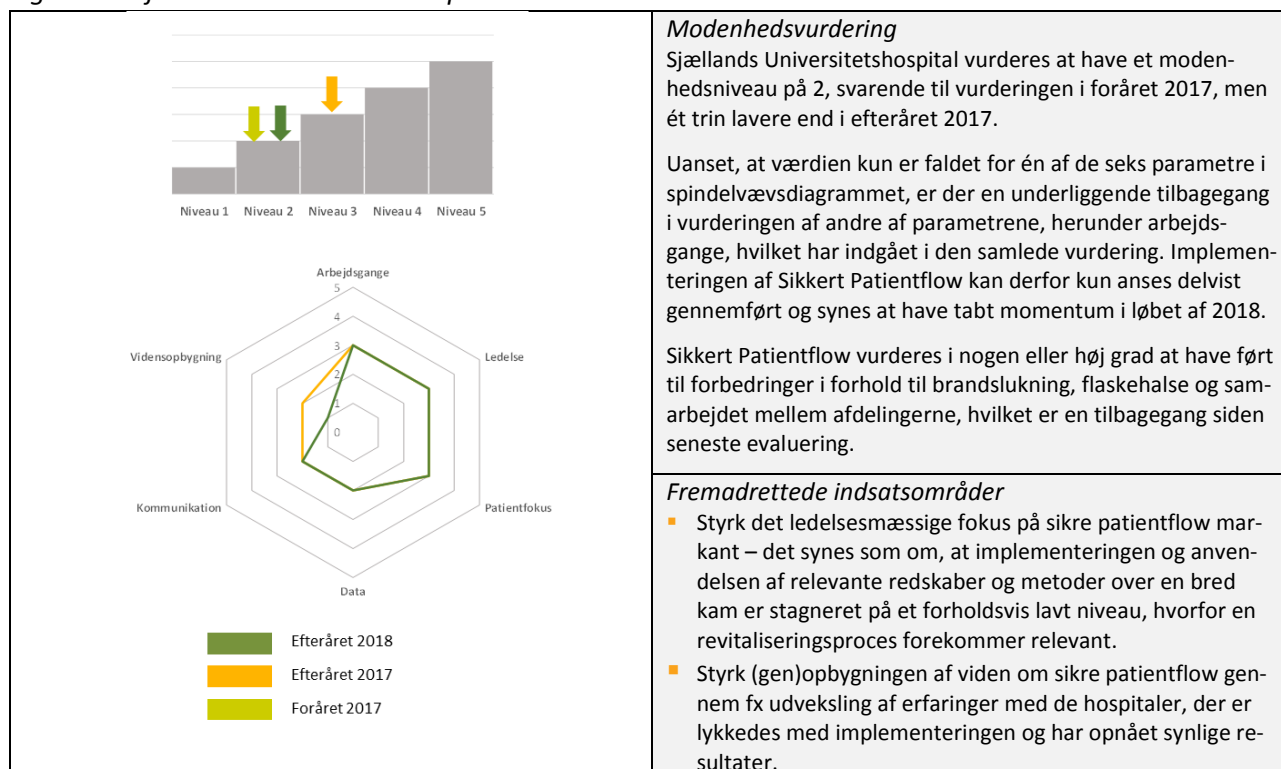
Niveau 1 Niveau 2 Niveau 3 Niveau 4 Niveau 5

Arbejdsgange

5

4

3

2

1

0

Ledelse

Patientfokus

Data

Kommunikation

Vidensopbygning

Efteråret 2018

Efteråret 2017

Foråret 2017

*Modenhedsvurdering*

Sjællands Universitetshospital vurderes at have et modenhedsniveau på 2, svarende til vurderingen i foråret 2017, men ét trin lavere end i efteråret 2017.

Uanset, at værdien kun er faldet for én af de seks parametre i spindelvævsdiagrammet, er der en underliggende tilbagegang i vurderingen af andre af parametrene, herunder arbejdsgange, hvilket har indgået i den samlede vurdering. Implementeringen af Sikkert Patientflow kan derfor kun anses delvist gennemført og synes at have tabt momentum i løbet af 2018.

Sikkert Patientflow vurderes i nogen eller høj grad at have ført til forbedringer i forhold til brandslukning, flaskehalse og samarbejdet mellem afdelingerne, hvilket er en tilbagegang siden seneste evaluering.

*Fremadrettede indsatsområder*

- Styrk det ledelsesmæssige fokus på sikre patientflow markant – det synes som om, at implementeringen og anvendelsen af relevante redskaber og metoder over en bred kam er stagneret på et forholdsvis lavt niveau, hvorfor en revitaliseringsproces forekommer relevant.
- Styrk (gen)opbygningen af viden om sikre patientflow gennem fx udveksling af erfaringer med de hospitaler, der er lykkedes med implementeringen og har opnået synlige resultater.